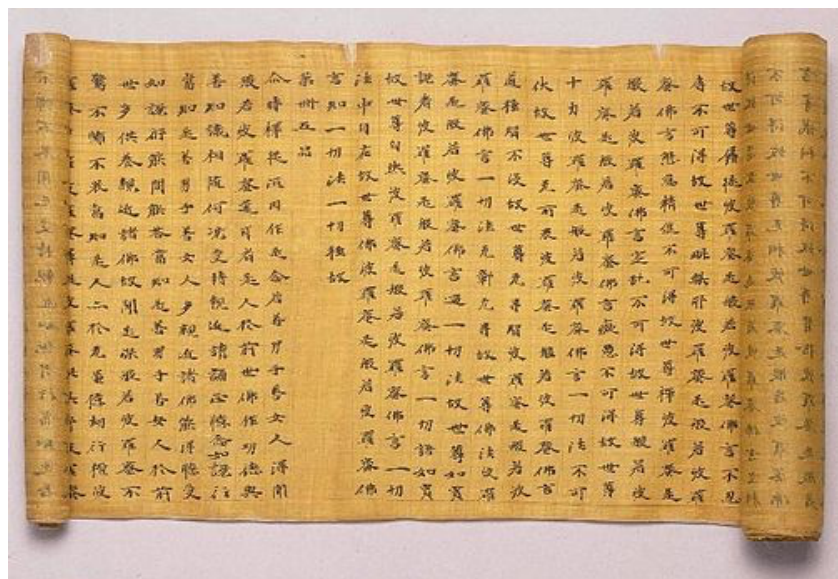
故世尊佛德波羅蜜無我若波羅蜜佛言不見

尊不可得故世尊明然行波羅蜜無著波羅

蜜佛言無為精進不可得故世尊禪波羅蜜無

眼著波羅蜜佛言定亂不可得故世尊般若波

羅蜜無眼若波羅蜜佛言癡慧不可得故世尊

十力波羅蜜無眼若波羅蜜佛言一切法不可

伏故世尊無所畏波羅蜜無眼若波羅蜜佛言

道種智不沒故世尊無本可羅蜜無眼若波

羅蜜佛言一切法無齊無本故世尊佛法波羅

蜜無眼若波羅蜜佛言過一切法故世尊如實

說者波羅蜜無眼若波羅蜜佛言一切語如實

故世尊自然波羅蜜無眼若波羅蜜佛言一切

法中自在故世尊佛波羅蜜無眼若波羅蜜佛

言知一切法一切種故

第卌五品

今時釋提桓因作是念若善男子善女人得聞

般若波羅蜜是人於前世佛作功德與

善知識相隨何況受持親近讀誦正憶念說行

當知是善男子善女人多親近諸佛從諸佛聞受

如說行從聞般若當知是善男子善女人於前

世多供養親近諸佛故聞是深般若波羅蜜不

驚不怖不畏當知是人亦於先世佛所行般波

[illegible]